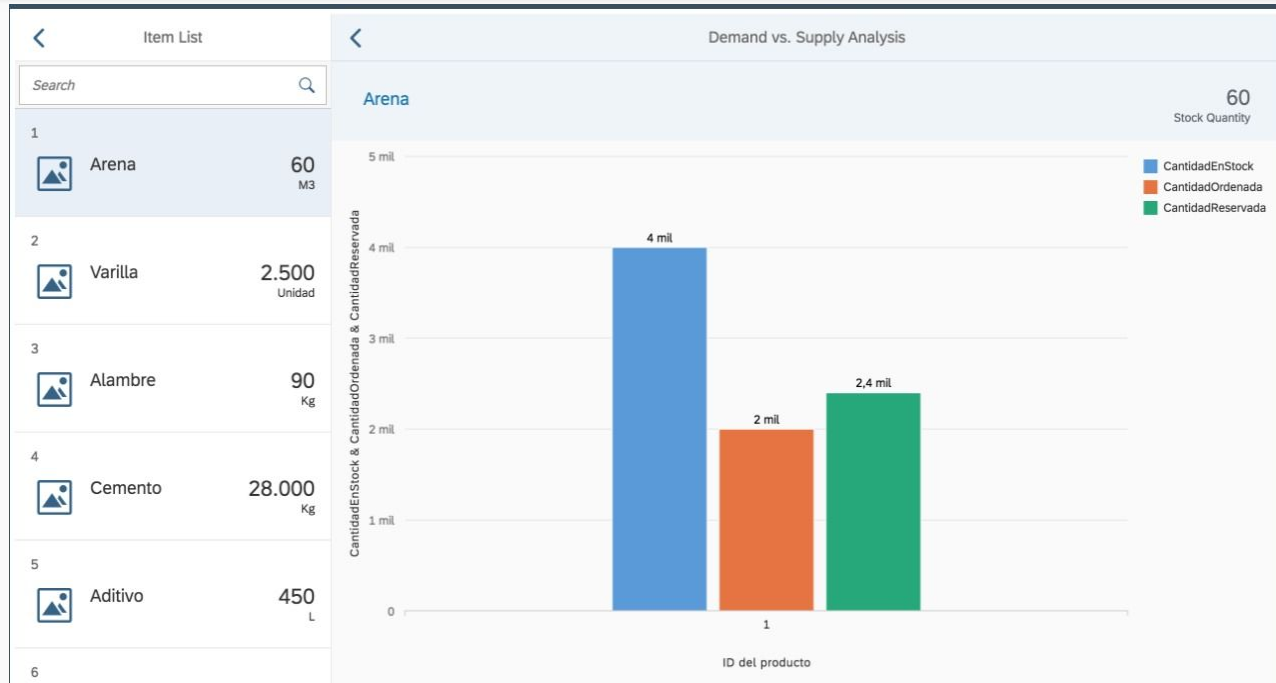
Item List

Search

1
Arena 60
M3

2
Varilla 2.500
Unidad

3
Alambre 90
Kg

4
Cemento 28.000
Kg

5
Aditivo 450
L

6

Demand vs. Supply Analysis

Arena

60
Stock Quantity

CantidadEnStock
CantidadOrdenada
CantidadReservada

CantidadEnStock & CantidadOrdenada & CantidadReservada

5 mil
4 mil
3 mil
2 mil
1 mil
0

4 mil
2 mil
2,4 mil

1

ID del producto